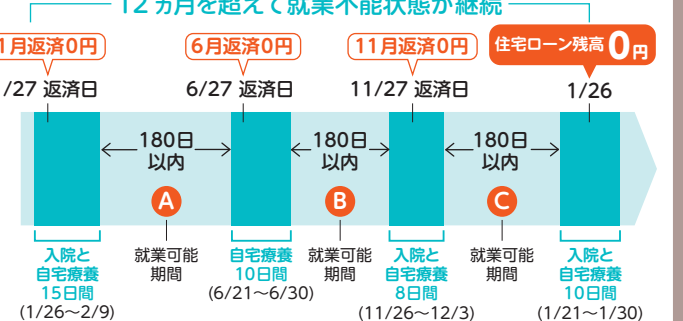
12カ月を超えて就業不能状態が継続

1月返済0円
/27 返済日

6月返済0円
6/27 返済日

11月返済0円
11/27 返済日

住宅ローン残高 0円
1/26

180日以内

180日以内

180日以内

A
就業可能期間

B
就業可能期間

C
就業可能期間

入院と自宅療養15日間
(1/26～2/9)

自宅療養10日間
(6/21～6/30)

入院と自宅療養8日間
(11/26～12/3)

入院と自宅療養10日間
(1/21～1/30)